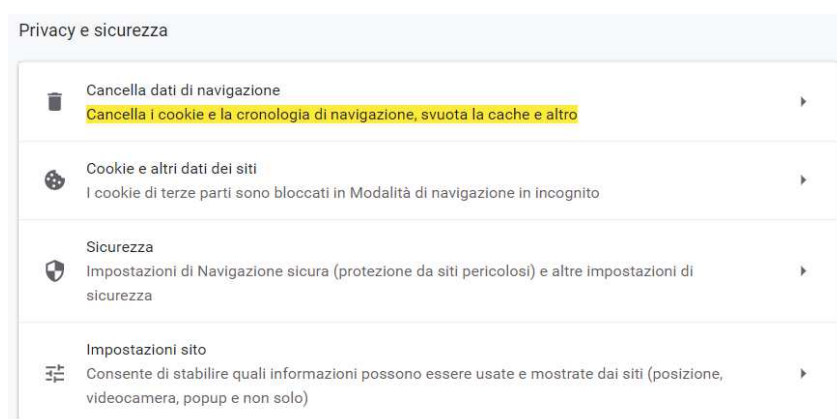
Privacy e sicurezza

Cancella dati di navigazione
Cancella i cookie e la cronologia di navigazione, svuota la cache e altro

Cookie e altri dati dei siti
I cookie di terze parti sono bloccati in Modalità di navigazione in incognito

Sicurezza
Impostazioni di Navigazione sicura (protezione da siti pericolosi) e altre impostazioni di sicurezza

Impostazioni sito
Consente di stabilire quali informazioni possono essere usate e mostrate dai siti (posizione, videocamera, popup e non solo)